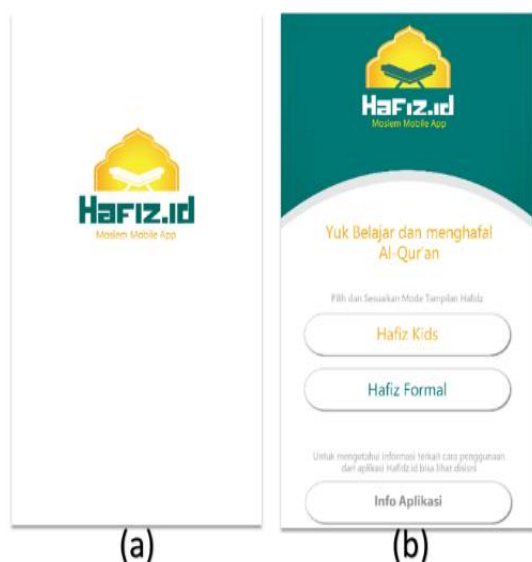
Hafiz.id
Moslem Mobile App

(a)

Hafiz.id
Moslem Mobile App

Yuk Belajar dan menghafal Al-Qur'an

Pilih dan Sesuaikan Mode Tampilan Hafidz

Hafiz Kids

Hafiz Formal

Untuk mengetahui informasi terkait cara penggunaan dari aplikasi Hafidz.id bisa lihat disini

Info Aplikasi

(b)